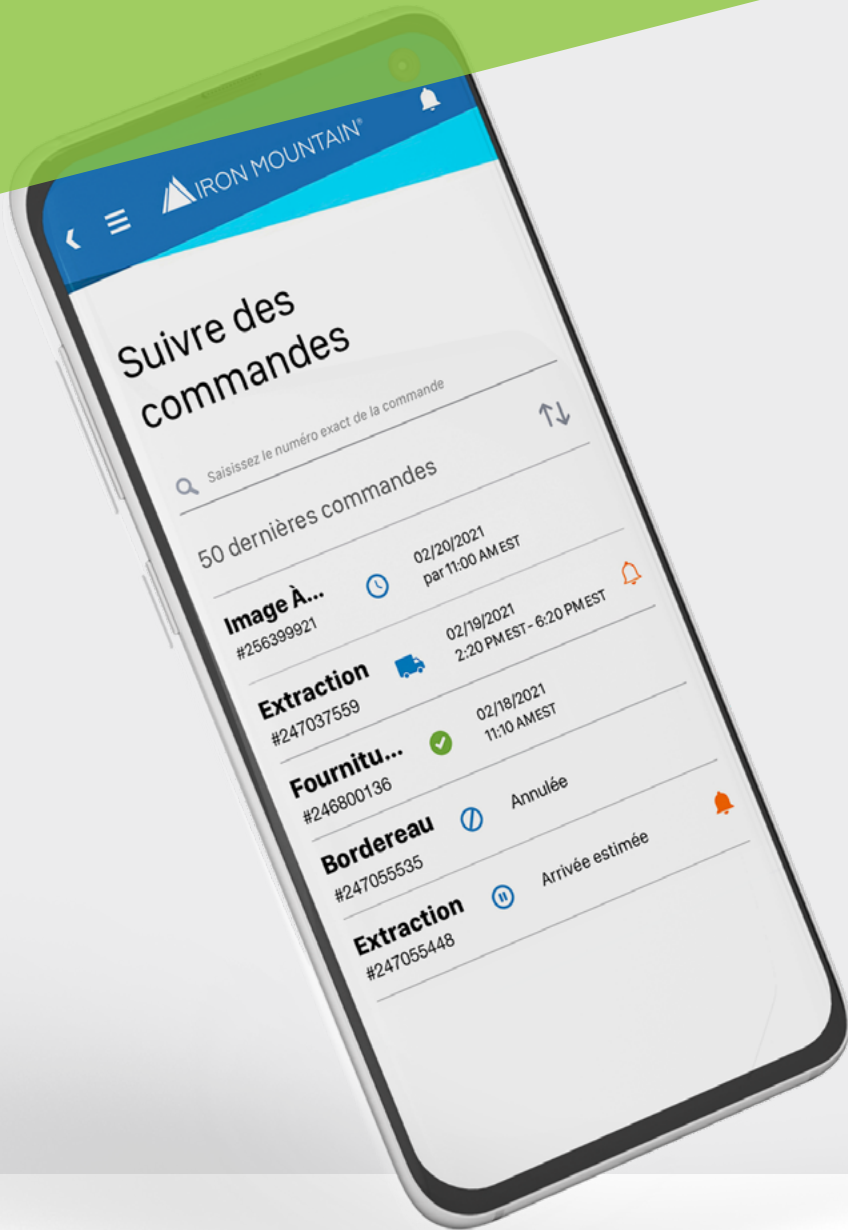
IRON MOUNTAIN®

Suivre des commandes

Saisissez le numéro exact de la commande

50 dernières commandes

Image À...
#256399921
02/20/2021
par 11:00 AM EST

Extraction
#247037559
02/19/2021
2:20 PM EST - 6:20 PM EST

Fournitu...
#246800136
02/18/2021
11:10 AM EST

Bordereau
#247055535
Annulée

Extraction
#247055448
Arrivée estimée